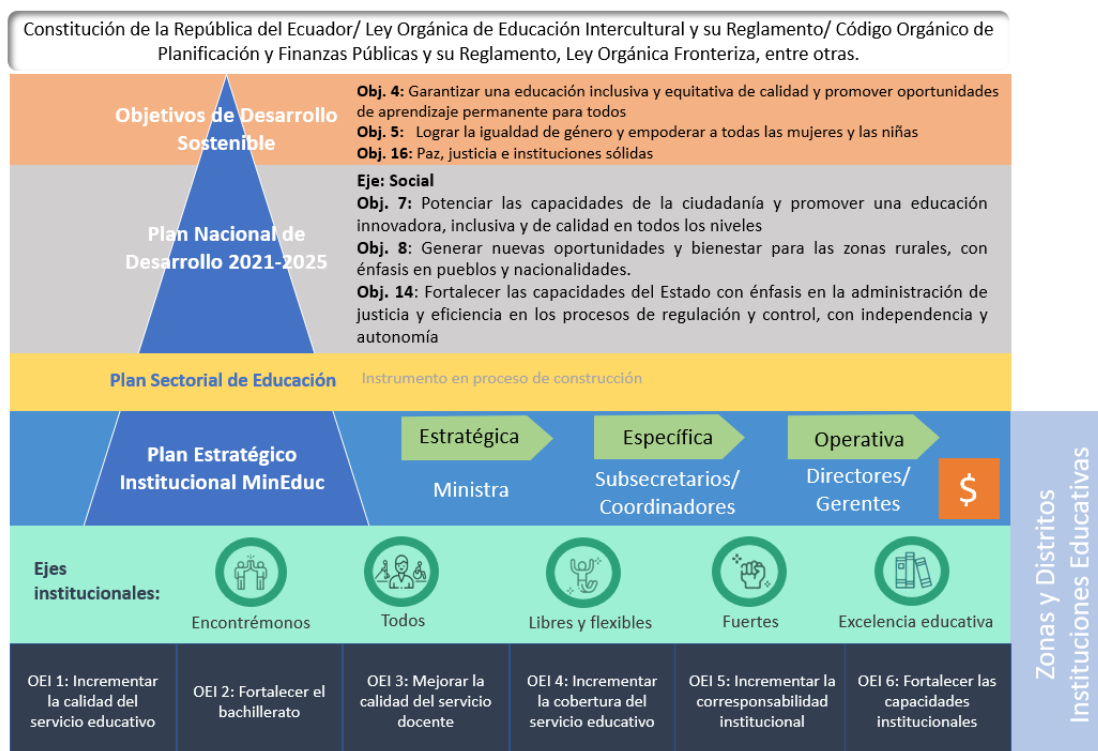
Constitución de la República del Ecuador/ Ley Orgánica de Educación Intercultural y su Reglamento/ Código Orgánico de Planificación y Finanzas Públicas y su Reglamento, Ley Orgánica Fronteriza, entre otras.

Objetivos de Desarrollo Sostenible

**Obj. 4**: Garantizar una educación inclusiva y equitativa de calidad y promover oportunidades de aprendizaje permanente para todos
**Obj. 5**: Lograr la igualdad de género y empoderar a todas las mujeres y las niñas
**Obj. 16**: Paz, justicia e instituciones sólidas

Plan Nacional de Desarrollo 2021-2025

**Eje: Social**
**Obj. 7**: Potenciar las capacidades de la ciudadanía y promover una educación innovadora, inclusiva y de calidad en todos los niveles
**Obj. 8**: Generar nuevas oportunidades y bienestar para las zonas rurales, con énfasis en pueblos y nacionalidades.
**Obj. 14**: Fortalecer las capacidades del Estado con énfasis en la administración de justicia y eficiencia en los procesos de regulación y control, con independencia y autonomía

Plan Sectorial de Educación

Instrumento en proceso de construcción

Plan Estratégico Institucional MinEduc

Estratégica
Ministra

Específica
Subsecretarios/ Coordinadores

Operativa
Directores/ Gerentes

$

Ejes institucionales:

Encontrémonos

Todos

Libres y flexibles

Fuertes

Excelencia educativa

| OEI 1: Incrementar la calidad del servicio educativo | OEI 2: Fortalecer el bachillerato | OEI 3: Mejorar la calidad del servicio docente | OEI 4: Incrementar la cobertura del servicio educativo | OEI 5: Incrementar la corresponsabilidad institucional | OEI 6: Fortalecer las capacidades institucionales |
|---|---|---|---|---|---|

Zonas y Distritos
Instituciones Educativas